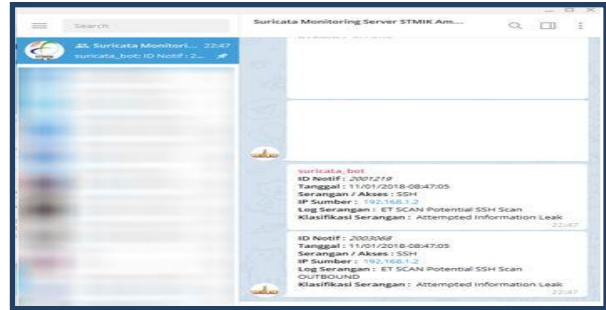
Search

Suricata Monitori... 22:47
suricata_bot: ID Notif : 2...

Suricata Monitoring Server STMIK Am...

suricata_bot
ID Notif : 2001219
Tanggal : 11/01/2018-08:47:05
Serangan / Akses : SSH
IP Sumber : 192.168.1.2
Log Serangan : ET SCAN Potential SSH Scan
Klasifikasi Serangan : Attempted Information Leak
22:47

ID Notif : 2003068
Tanggal : 11/01/2018-08:47:05
Serangan / Akses : SSH
IP Sumber : 192.168.1.2
Log Serangan : ET SCAN Potential SSH Scan OUTBOUND
Klasifikasi Serangan : Attempted Information Leak
22:47